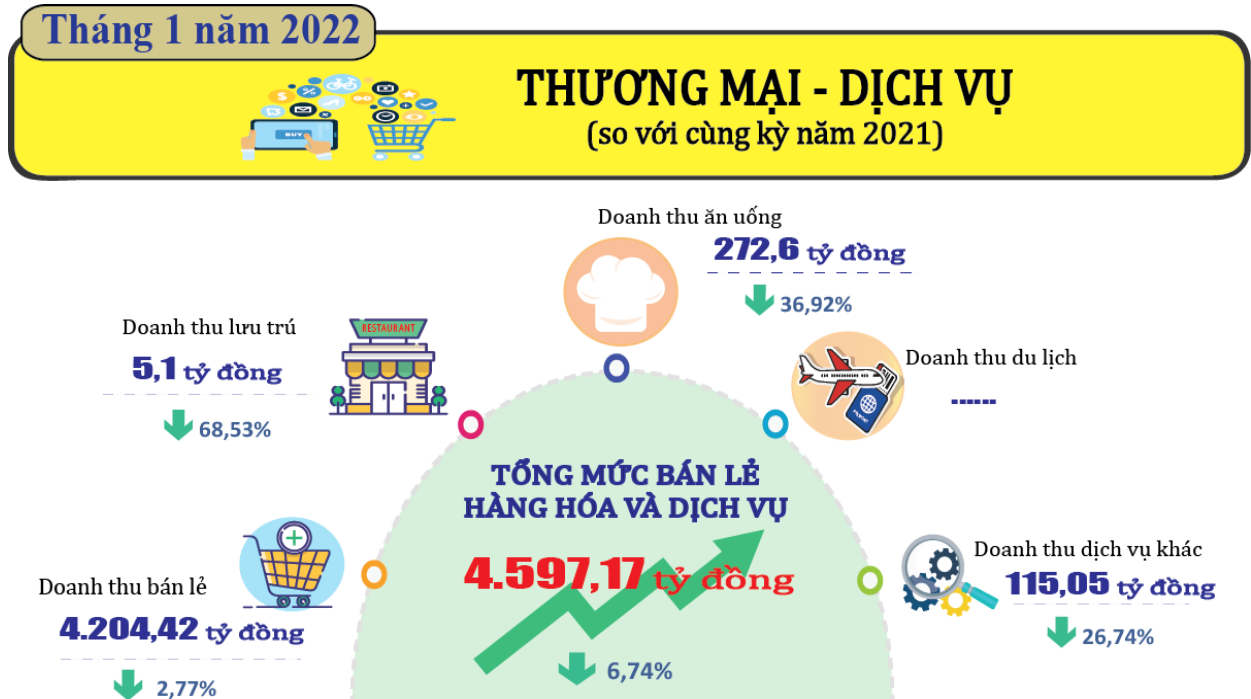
Tháng 1 năm 2022

THƯƠNG MẠI - DỊCH VỤ
(so với cùng kỳ năm 2021)

BUY

Doanh thu ăn uống
272,6 tỷ đồng
36,92%

RESTAURANT

Doanh thu lưu trú
5,1 tỷ đồng
68,53%

Doanh thu du lịch
------

TỔNG MỨC BÁN LẺ HÀNG HÓA VÀ DỊCH VỤ
4.597,17 tỷ đồng
6,74%

Doanh thu dịch vụ khác
115,05 tỷ đồng
26,74%

Doanh thu bán lẻ
4.204,42 tỷ đồng
2,77%